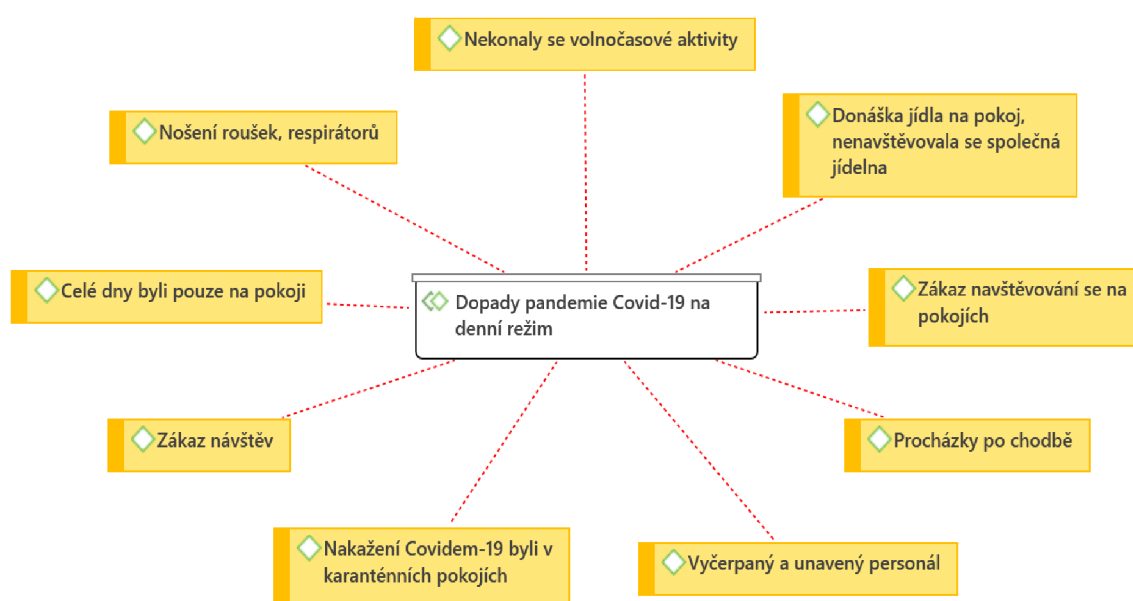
Nekonaly se volnočasové aktivity

Nošení roušek, respirátorů

Donáška jídla na pokoj, nenavštěvovala se společná jídelna

Celé dny byli pouze na pokoji

Dopady pandemie Covid-19 na denní režim

Zákaz navštěvování se na pokojích

Zákaz návštěv

Procházky po chodbě

Nakažení Covidem-19 byli v karanténních pokojích

Vyčerpaný a unavený personál